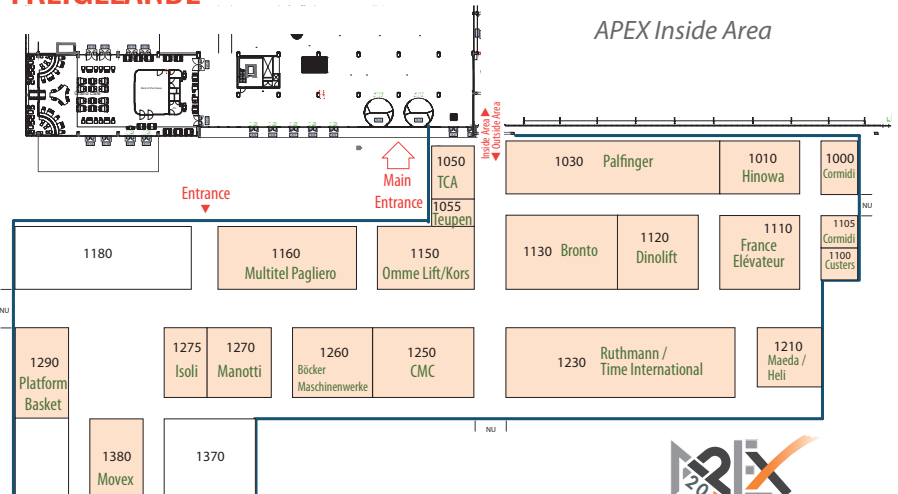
FREIGELÄNDE

APEX Inside Area

Inside Area
Outside Area

Entrance

Main Entrance

1050 TCA

1055 Teupen

1030 Palfinger

1010 Hinowa

1000 Cormidi

NU

1180

1160 Multitel Pagliero

1150 Omme Lift/Kors

1130 Bronto

1120 Dinolift

1110 France Elévateur

1105 Cormidi

1100 Custers

NU

1290 Platform Basket

1275 Isoli

1270 Manotti

1260 Böcker Maschinenwerke

1250 CMC

1230 Ruthmann / Time International

1210 Maeda / Heli

NU

1380 Movex

1370

20